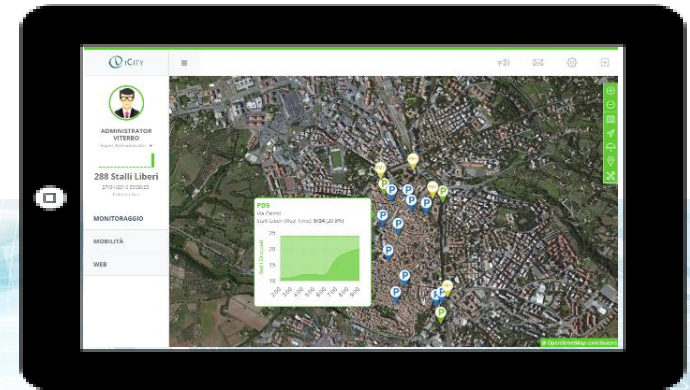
iCity

ADMINISTRATOR VITERBO

Super Amministratore

288 Stalli Liberi

27/01/2016 00:00:00

MONITORAGGIO

MOBILITÀ

WEB

P05

Via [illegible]

Stalli Liberi (Real Time): 5/24 (20.8%)

25

20

15

10

Stalli Occupati

2:00
3:00
4:00
5:00
6:00
7:00
8:00
9:00

© OpenStreetMap contributors